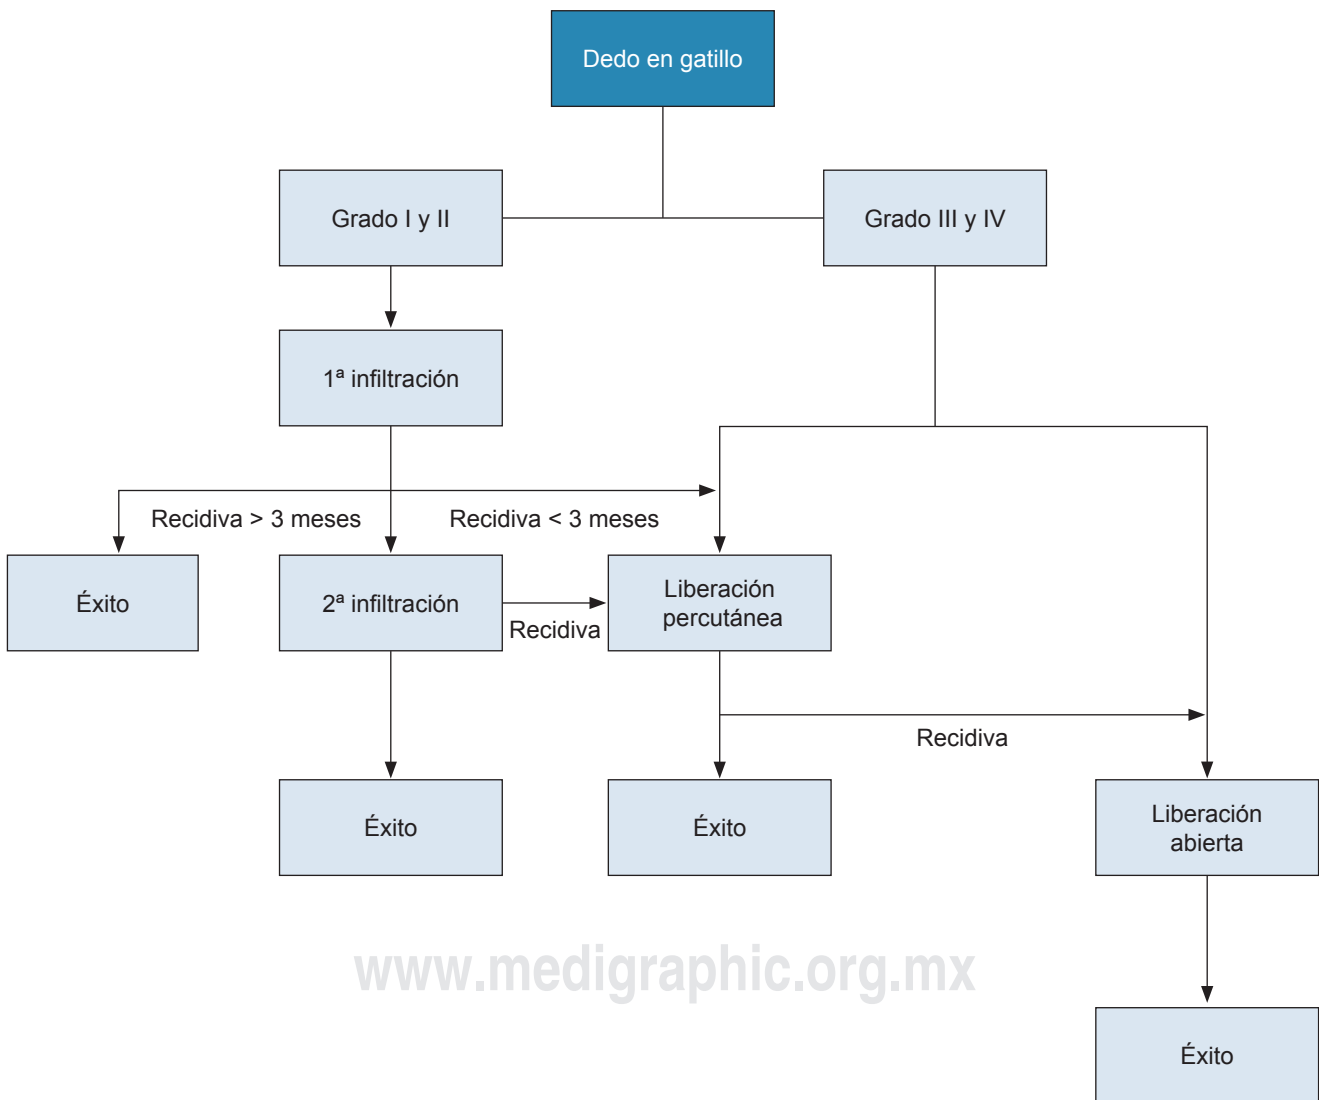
Dedo en gatillo

Grado I y II

Grado III y IV

1ª infiltración

Recidiva > 3 meses

Recidiva < 3 meses

Éxito

2ª infiltración

Recidiva

Liberación percutánea

Recidiva

Éxito

Éxito

Liberación abierta

www.medigraphic.org.mx

Éxito